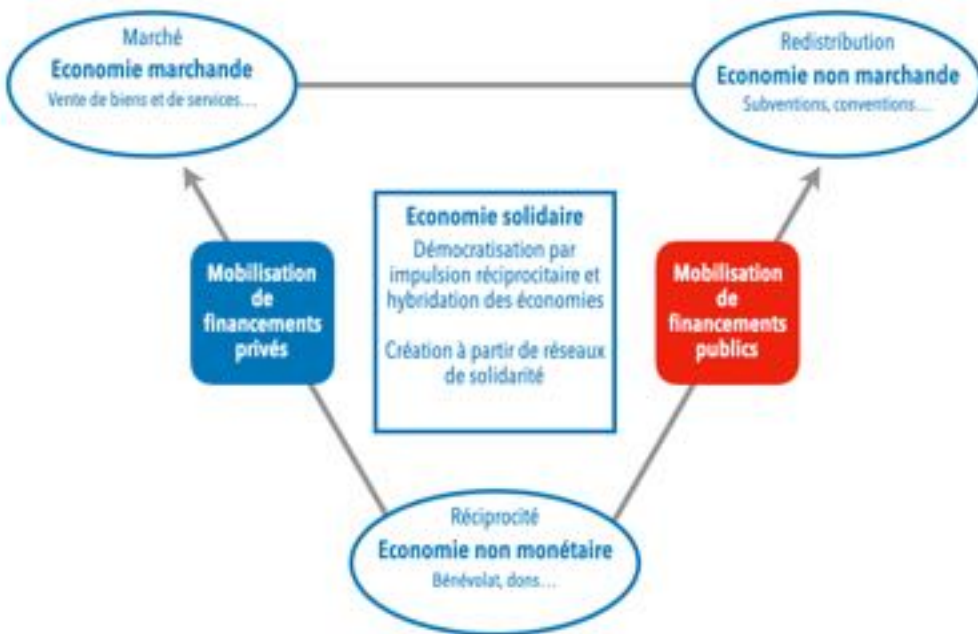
Marché
Economie marchande
Vente de biens et de services…

Redistribution
Economie non marchande
Subventions, conventions…

Mobilisation de financements privés

Economie solidaire
Démocratisation par impulsion réciprocitaire et hybridation des économies

Création à partir de réseaux de solidarité

Mobilisation de financements publics

Réciprocité
Economie non monétaire
Bénévolat, dons…